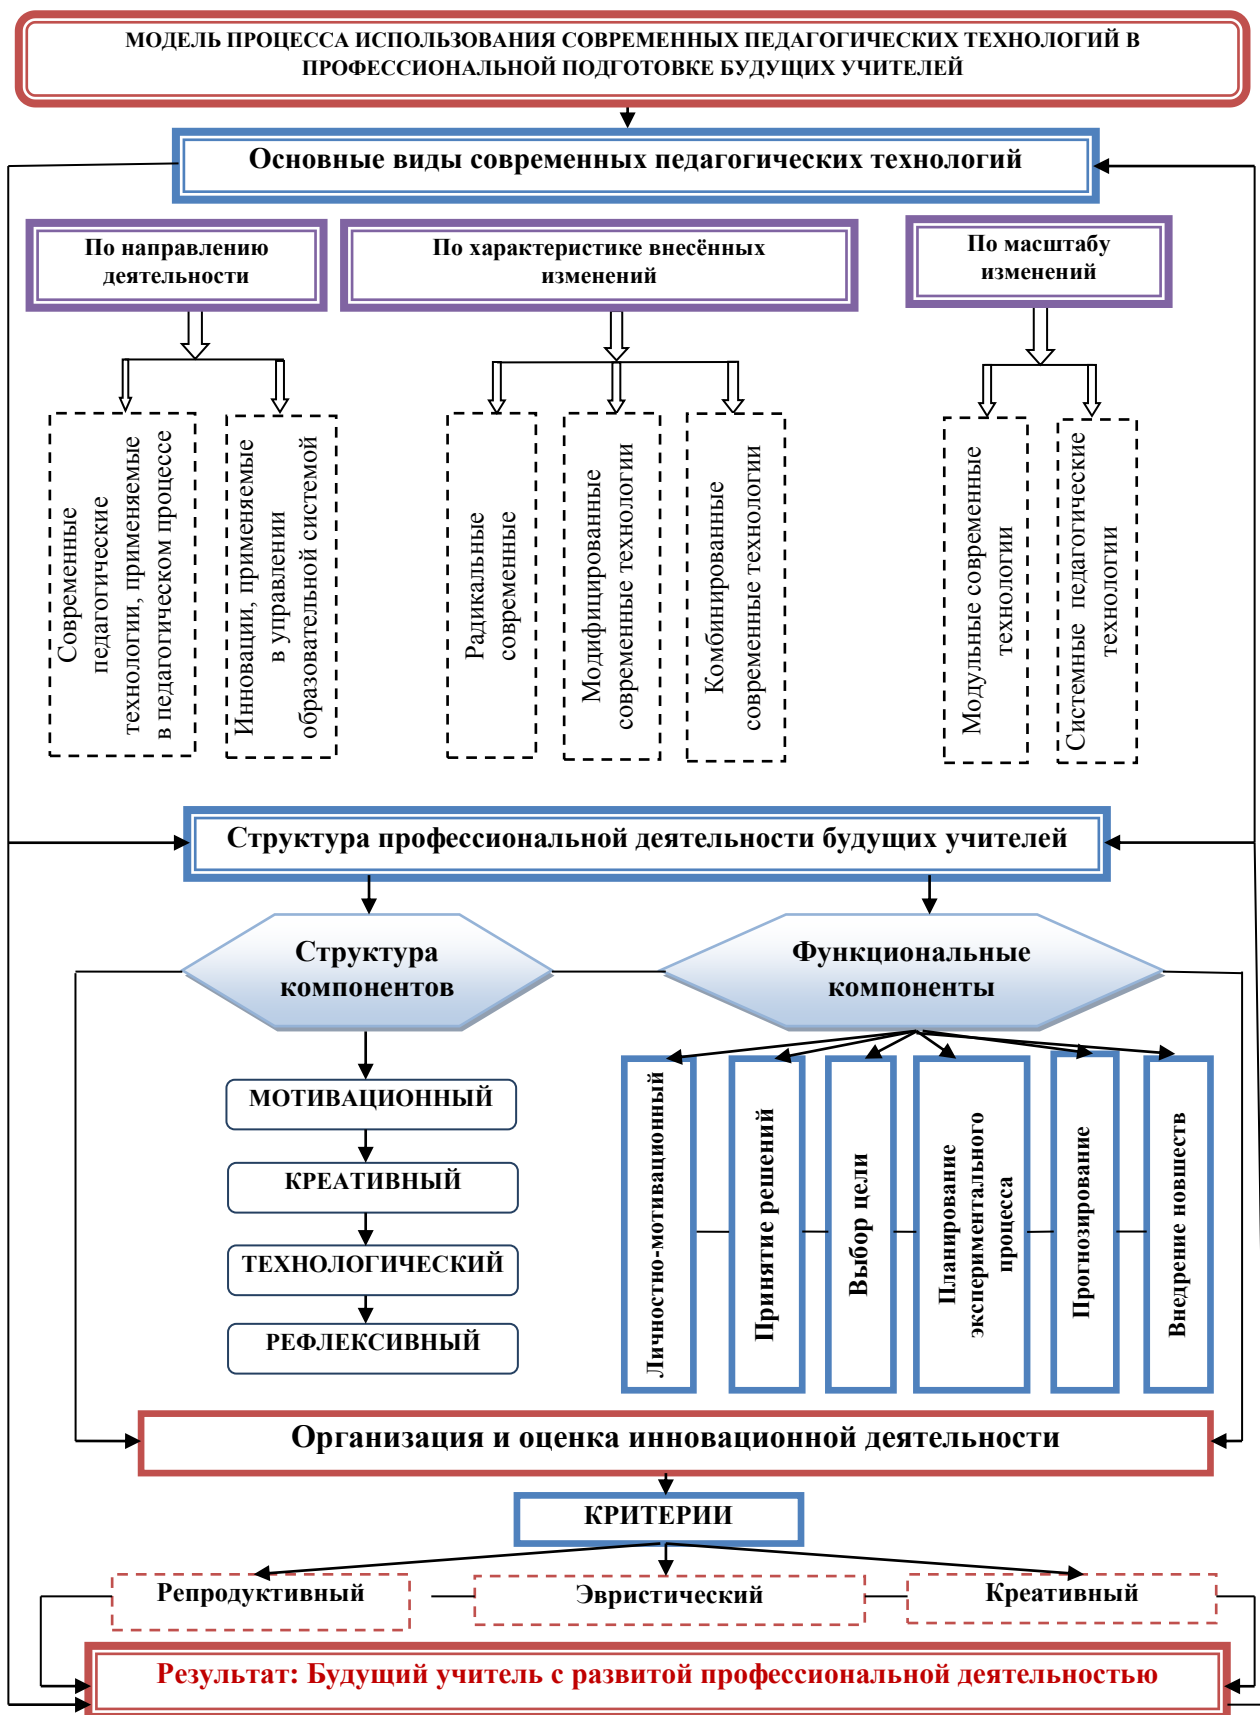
МОДЕЛЬ ПРОЦЕССА ИСПОЛЬЗОВАНИЯ СОВРЕМЕННЫХ ПЕДАГОГИЧЕСКИХ ТЕХНОЛОГИЙ В ПРОФЕССИОНАЛЬНОЙ ПОДГОТОВКЕ БУДУЩИХ УЧИТЕЛЕЙ

Основные виды современных педагогических технологий

По направлению деятельности

По характеристике внесённых изменений

По масштабу изменений

Современные педагогические технологии, применяемые в педагогическом процессе

Инновации, применяемые в управлении образовательной системой

Радикальные современные

Модифицированные современные технологии

Комбинированные современные технологии

Модульные современные технологии

Системные педагогические технологии

Структура профессиональной деятельности будущих учителей

Структура компонентов

Функциональные компоненты

МОТИВАЦИОННЫЙ

КРЕАТИВНЫЙ

ТЕХНОЛОГИЧЕСКИЙ

РЕФЛЕКСИВНЫЙ

Личностно-мотивационный

Принятие решений

Выбор цели

Планирование экспериментального процесса

Прогнозирование

Внедрение новшеств

Организация и оценка инновационной деятельности

КРИТЕРИИ

Репродуктивный

Эвристический

Креативный

Результат: Будущий учитель с развитой профессиональной деятельностью